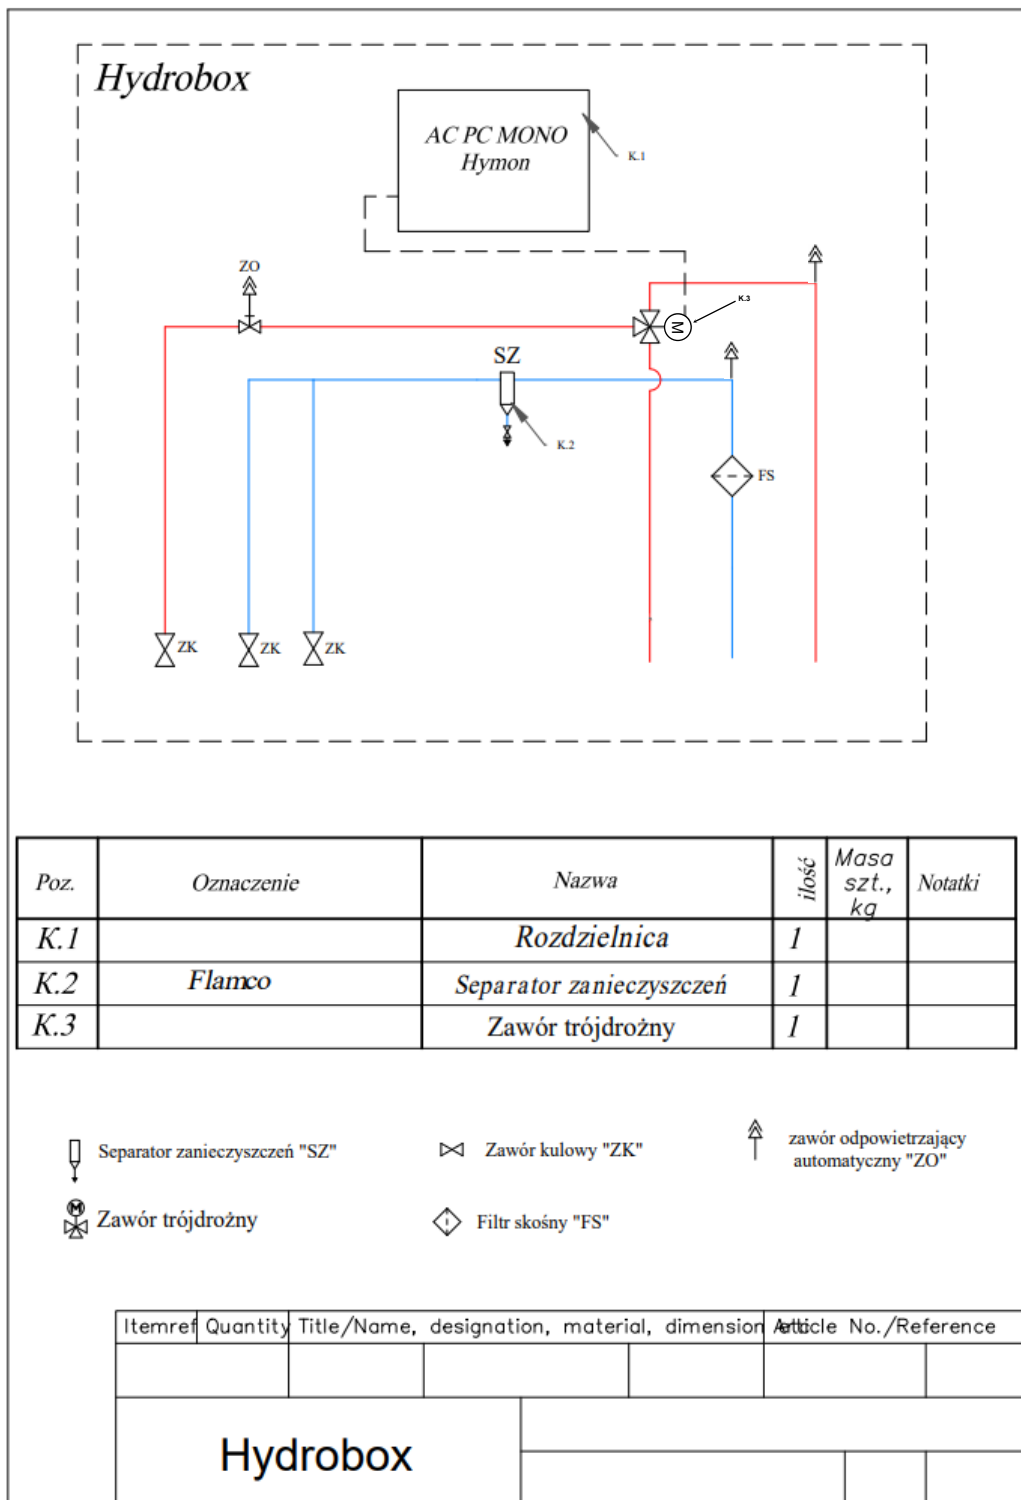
Hydrobox

AC PC MONO
Hymon

K.1

ZO

K.3

SZ

K.2

FS

ZK ZK ZK

| Poz. | Oznaczenie | Nazwa | ilość | Masa szt., kg | Notatki |
|---|---|---|---|---|---|
| K.1 | | Rozdzielnica | 1 | | |
| K.2 | Flamco | Separator zanieczyszczeń | 1 | | |
| K.3 | | Zawór trójdrożny | 1 | | |

Separator zanieczyszczeń "SZ"

Zawór kulowy "ZK"

zawór odpowietrzający automatyczny "ZO"

Zawór trójdrożny

Filtr skośny "FS"

| Itemref | Quantity | Title/Name, designation, material, dimension | Article No./Reference |
|---|---|---|---|

Hydrobox